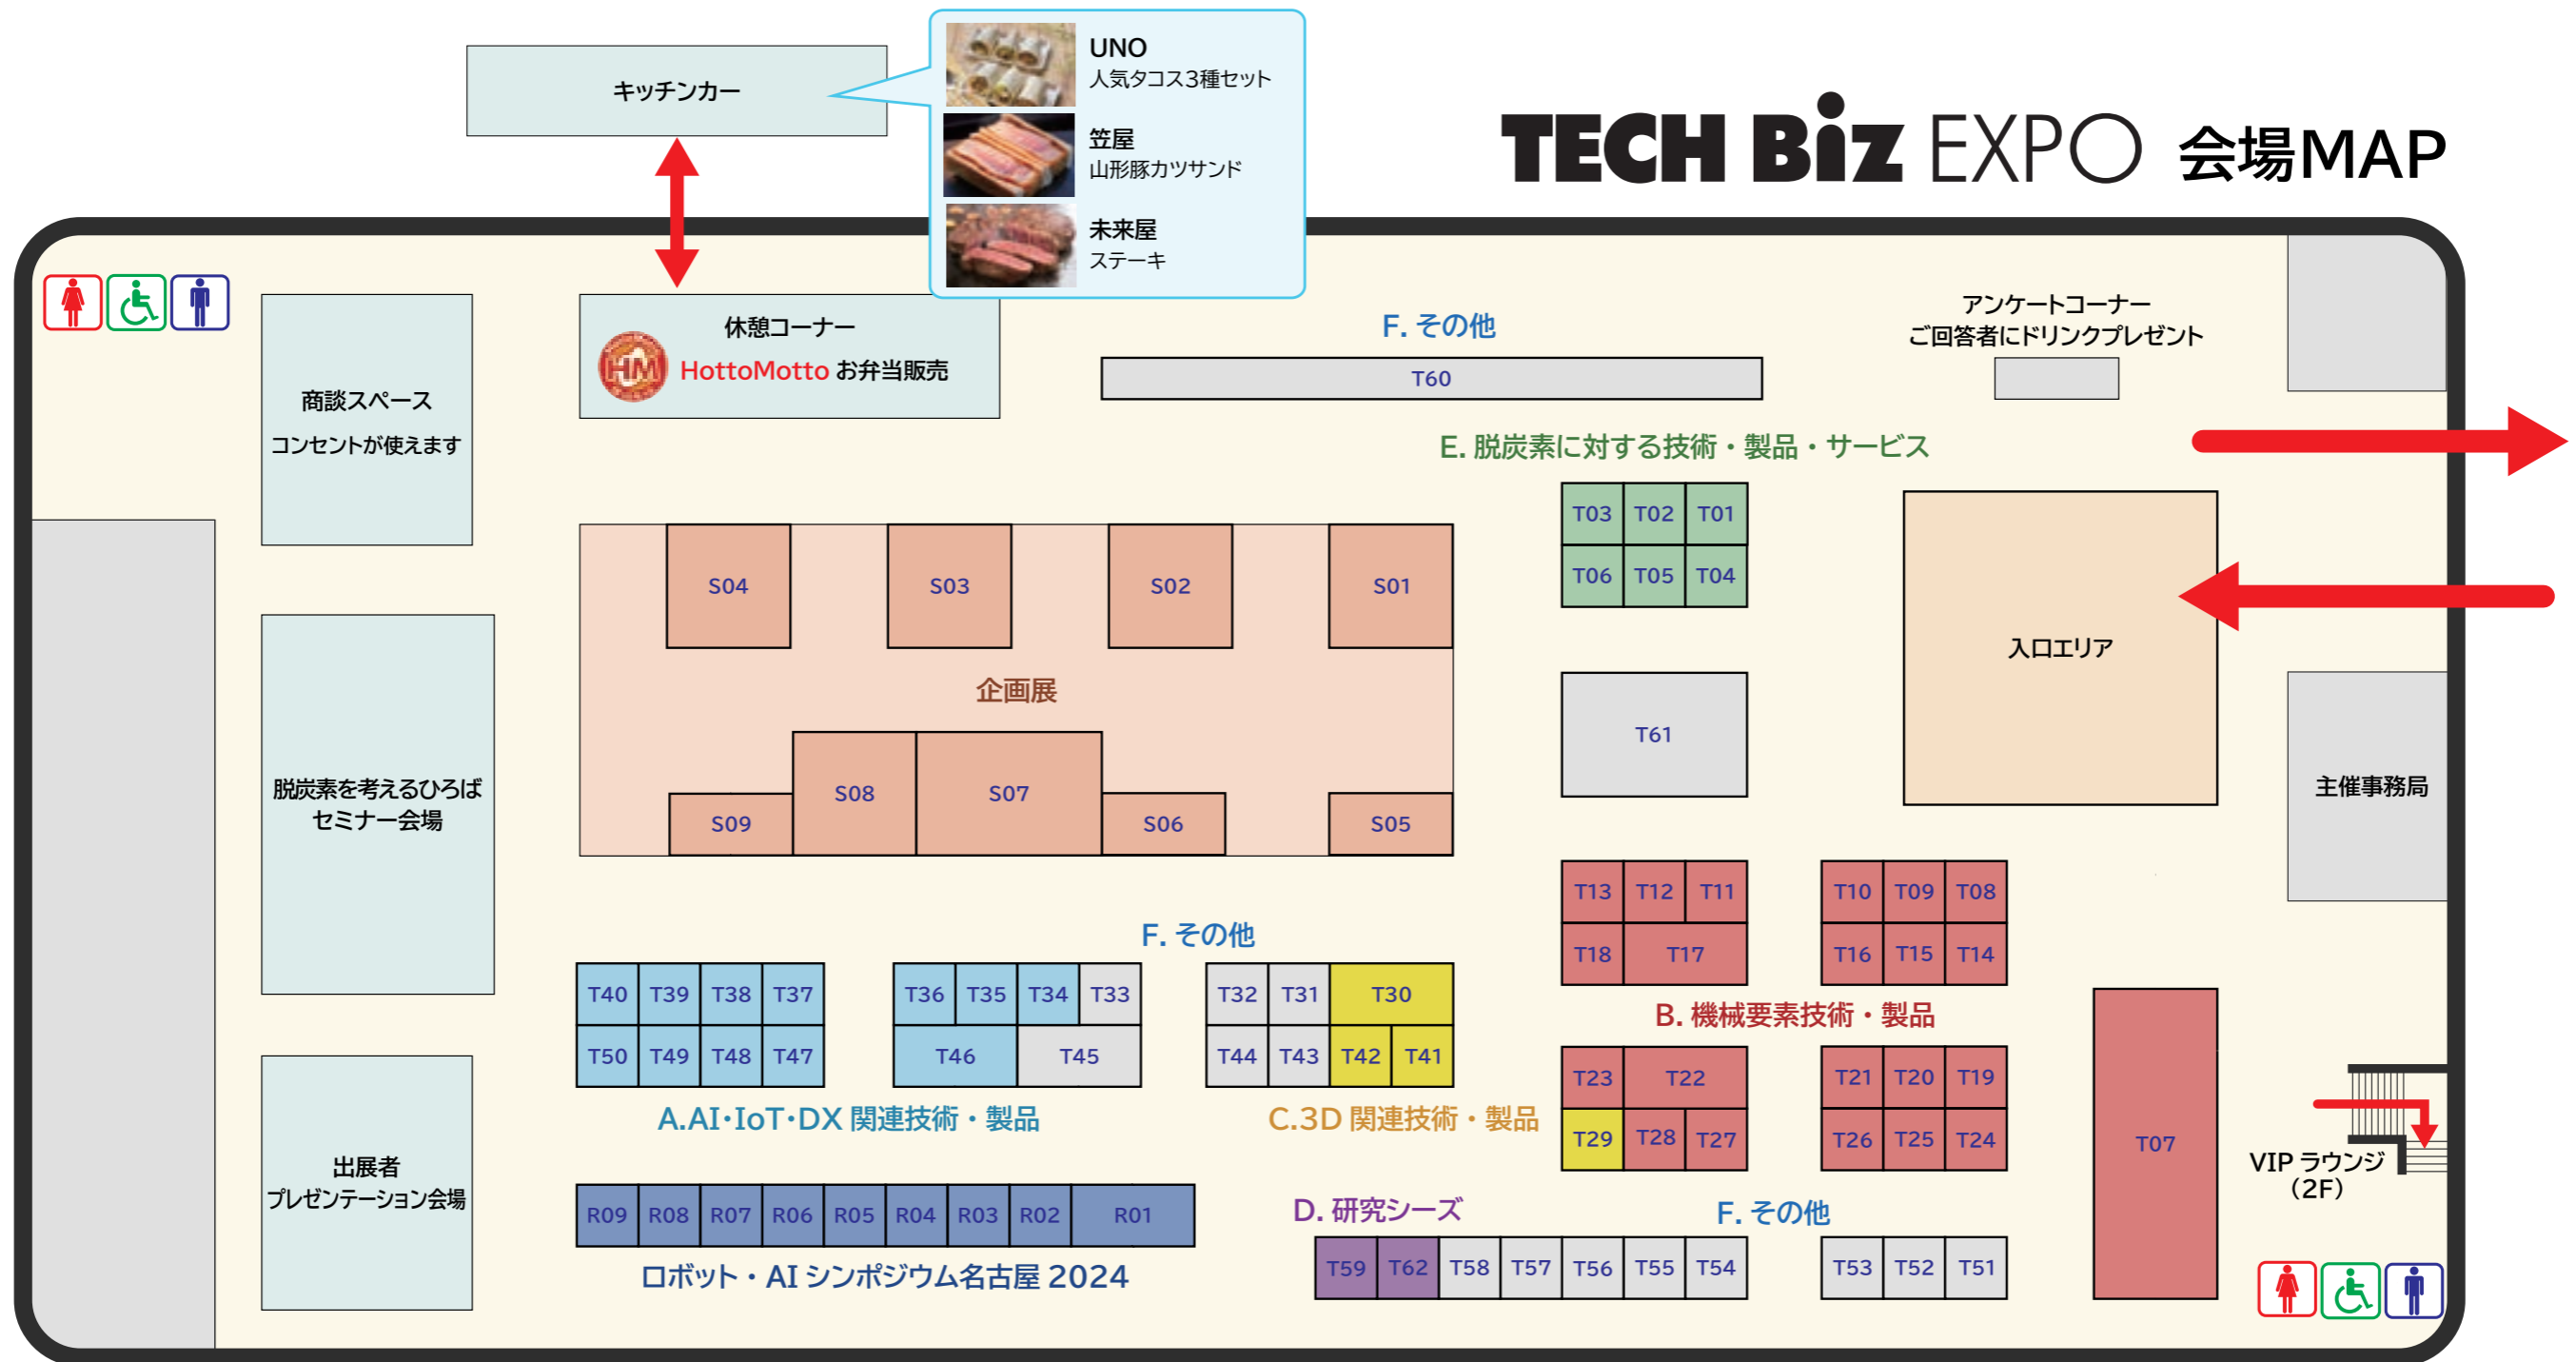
キッチンカー

UNO
人気タコス3種セット

笠屋
山形豚カツサンド

未来屋
ステーキ

TECH Biz EXPO 会場MAP

商談スペース
コンセントが使えます

休憩コーナー
HM HottoMotto お弁当販売

F. その他

T60

アンケートコーナー
ご回答者にドリンクプレゼント

E. 脱炭素に対する技術・製品・サービス

T03 T02 T01
T06 T05 T04

S04 S03 S02 S01

企画展

S08 S07
S09 S06 S05

T61

入口エリア

主催事務局

脱炭素を考えるひろば
セミナー会場

F. その他

T13 T12 T11
T18 T17

T10 T09 T08
T16 T15 T14

T40 T39 T38 T37
T50 T49 T48 T47

T36 T35 T34 T33
T46 T45

T32 T31 T30
T44 T43 T42 T41

B. 機械要素技術・製品

T23 T22
T29 T28 T27

T21 T20 T19
T26 T25 T24

T07

A.AI･IoT･DX 関連技術・製品

C.3D 関連技術・製品

VIP ラウンジ
(2F)

出展者
プレゼンテーション会場

R09 R08 R07 R06 R05 R04 R03 R02 R01

ロボット・AI シンポジウム名古屋 2024

D. 研究シーズ

F. その他

T59 T62 T58 T57 T56 T55 T54

T53 T52 T51